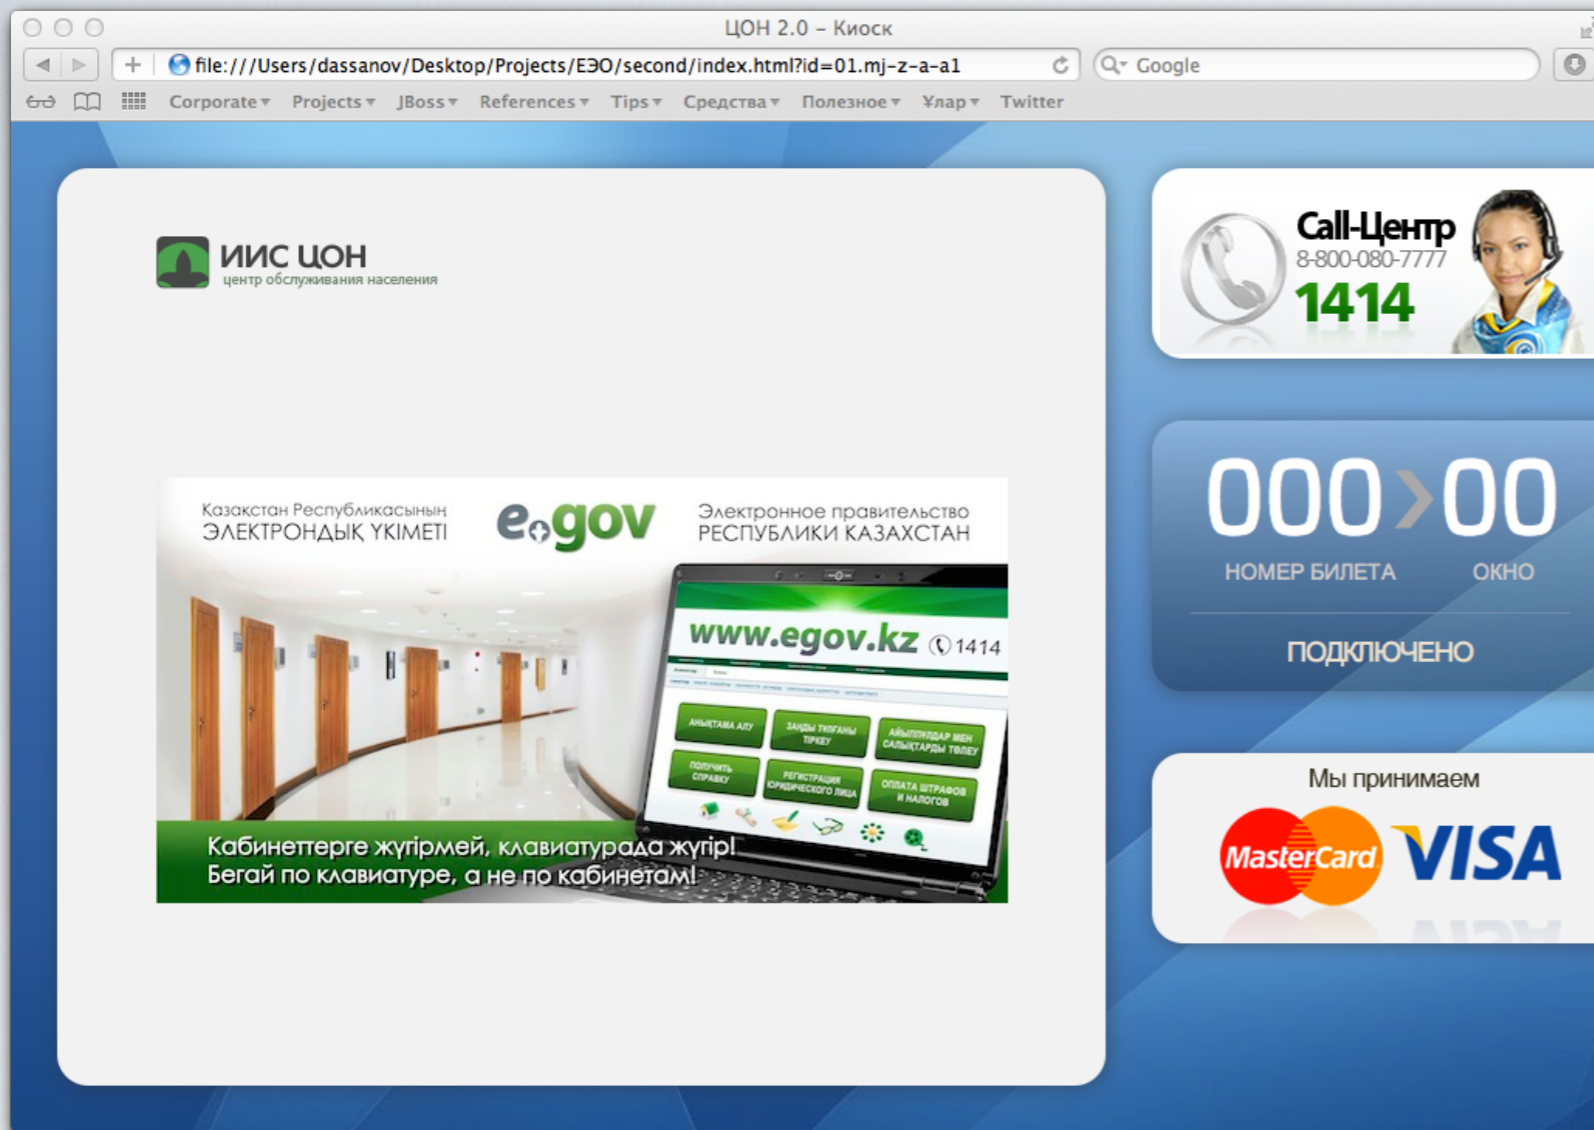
ЦОН 2.0 – Киоск

file:///Users/dassanov/Desktop/Projects/ЕЭО/second/index.html?id=01.mj-z-a-a1

Google

Corporate ▾ Projects ▾ JBoss ▾ References ▾ Tips ▾ Средства ▾ Полезное ▾ Ұлар ▾ Twitter

ИИС ЦОН
центр обслуживания населения

Қазақстан Республикасының ЭЛЕКТРОНДЫҚ ҮКІМЕТІ

egov

Электронное правительство РЕСПУБЛИКИ КАЗАХСТАН

www.egov.kz 1414

АНЫҚТАМА АЛУ
ЗАҢДЫ ТҰЛҒАНЫ ТІРКЕУ
АЙЫППҰЛДАР МЕН САЛЫҚТАРДЫ ТӨЛЕУ
ПОЛУЧИТЬ СПРАВКУ
РЕГИСТРАЦИЯ ЮРИДИЧЕСКОГО ЛИЦА
ОПЛАТА ШТРАФОВ И НАЛОГОВ

Кабинеттерге жүгірмей, клавиатурада жүгір!
Бегай по клавиатуре, а не по кабинетам!

Call-Центр
8-800-080-7777
1414

000 > 00
НОМЕР БИЛЕТА
ОКНО

ПОДКЛЮЧЕНО

Мы принимаем

MasterCard
VISA